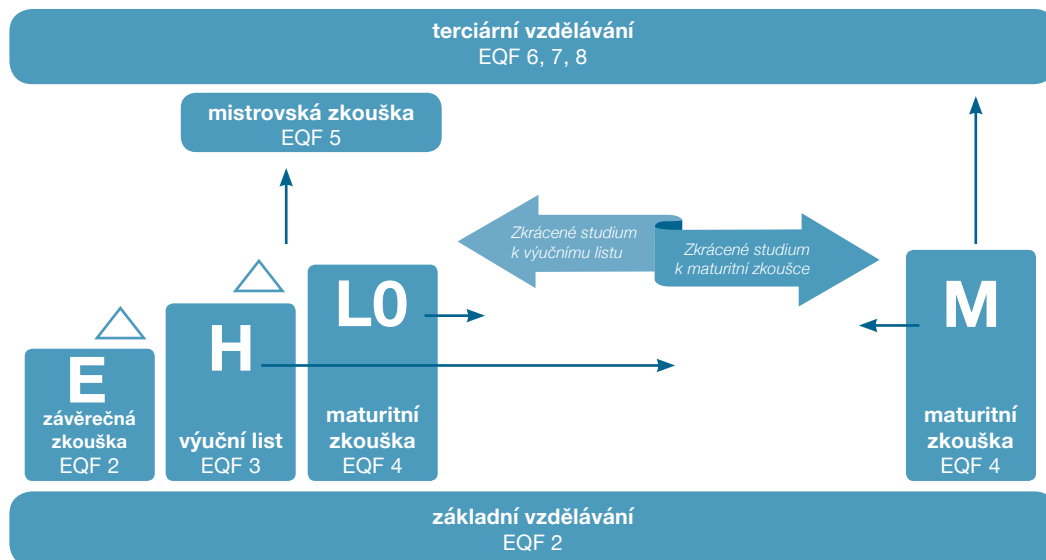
terciární vzdělávání
EQF 6, 7, 8

mistrovská zkouška
EQF 5

Zkrácené studium k výučnímu listu

Zkrácené studium k maturitní zkoušce

E
závěrečná zkouška
EQF 2

H
výuční list
EQF 3

L0
maturitní zkouška
EQF 4

M
maturitní zkouška
EQF 4

základní vzdělávání
EQF 2